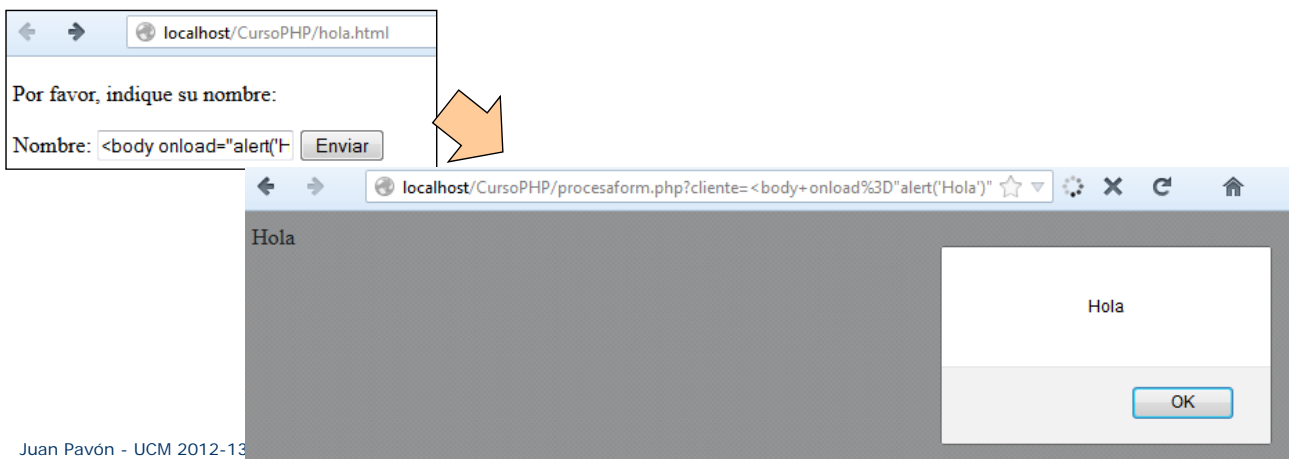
localhost/CursoPHP/hola.html

Por favor, indique su nombre:

Nombre: <body onload="alert('H Enviar

localhost/CursoPHP/procesaform.php?cliente=<body+onload%3D"alert('Hola')"

Hola

Hola

OK

Juan Pavón - UCM 2012-13